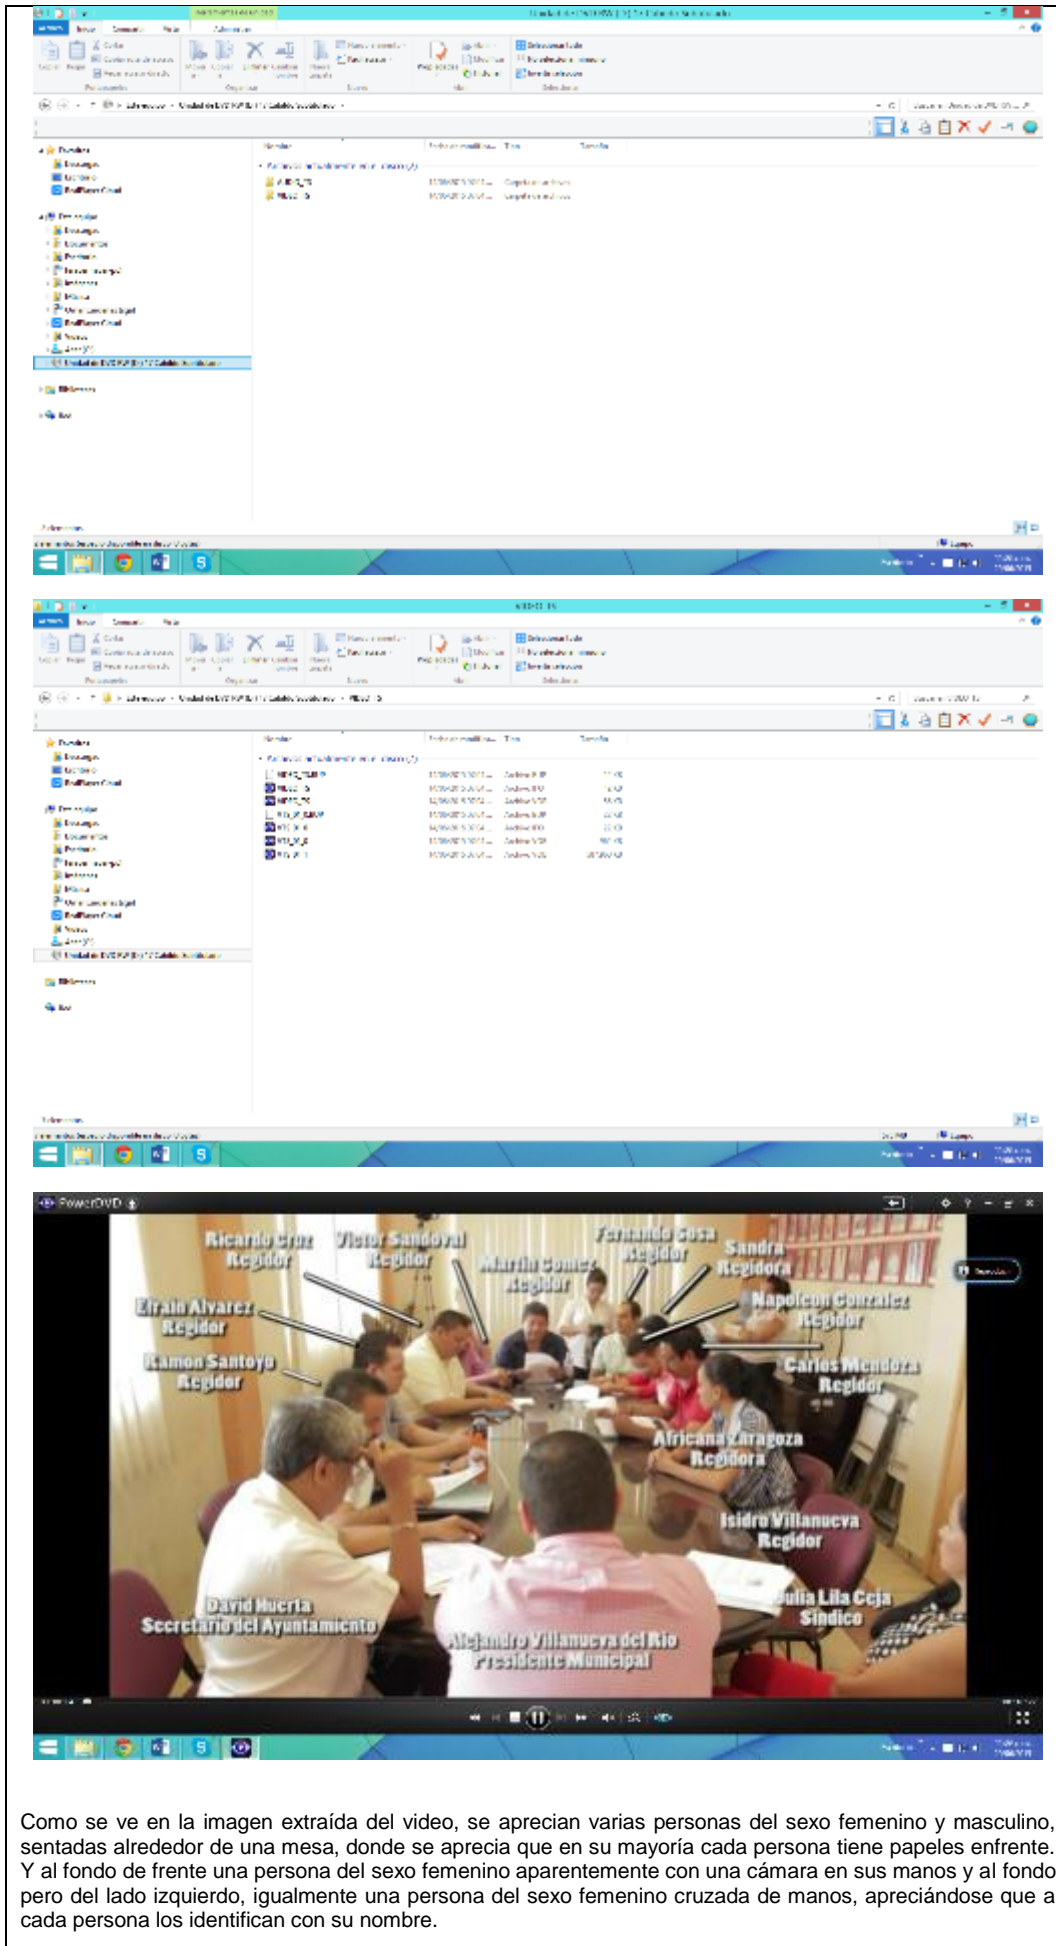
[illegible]

PowerDVD

Ricardo Cruz
Regidor

Víctor Sandoval
Regidor

Martín Gómez
Regidor

Fernando Sosa
Regidor

Sandra
Regidora

Efraín Álvarez
Regidor

Napoleón González
Regidor

Ramón Santoyo
Regidor

Carlos Mendoza
Regidor

Africana Zaragoza
Regidora

Isidro Villanueva
Regidor

Julia Lila Ceja
Síndico

David Huerta
Secretario del Ayuntamiento

Alejandro Villanueva del Río
Presidente Municipal

Como se ve en la imagen extraída del video, se aprecian varias personas del sexo femenino y masculino, sentadas alrededor de una mesa, donde se aprecia que en su mayoría cada persona tiene papeles enfrente. Y al fondo de frente una persona del sexo femenino aparentemente con una cámara en sus manos y al fondo pero del lado izquierdo, igualmente una persona del sexo femenino cruzada de manos, apreciándose que a cada persona los identifican con su nombre.